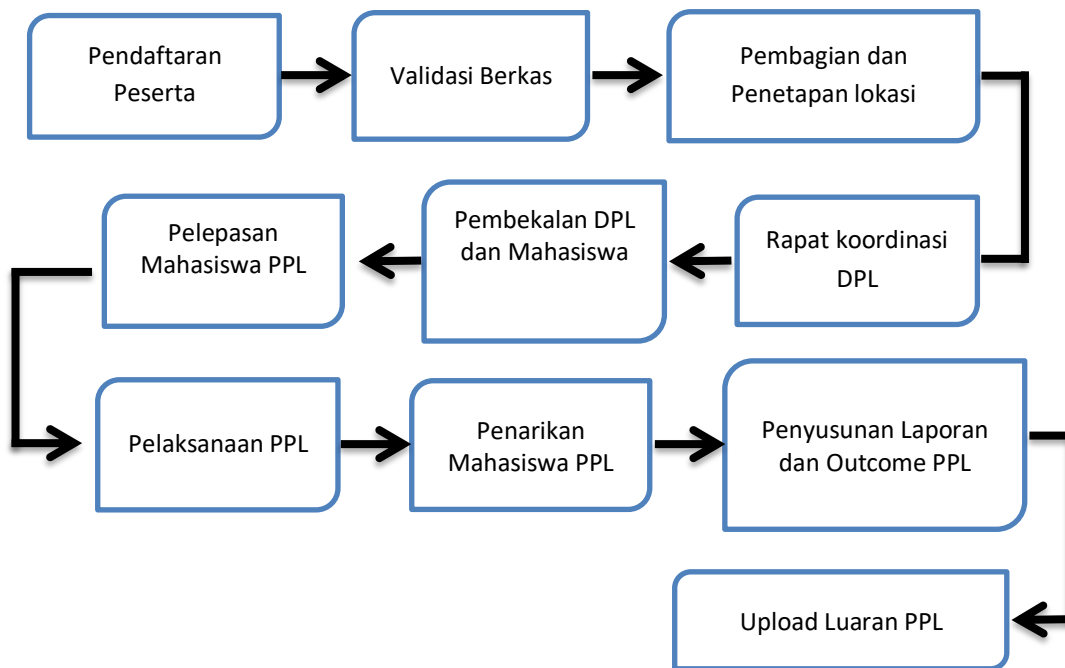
Pendaftaran Peserta

Validasi Berkas

Pembagian dan Penetapan lokasi

Rapat koordinasi DPL

Pembekalan DPL dan Mahasiswa

Pelepasan Mahasiswa PPL

Pelaksanaan PPL

Penarikan Mahasiswa PPL

Penyusunan Laporan dan Outcome PPL

Upload Luaran PPL